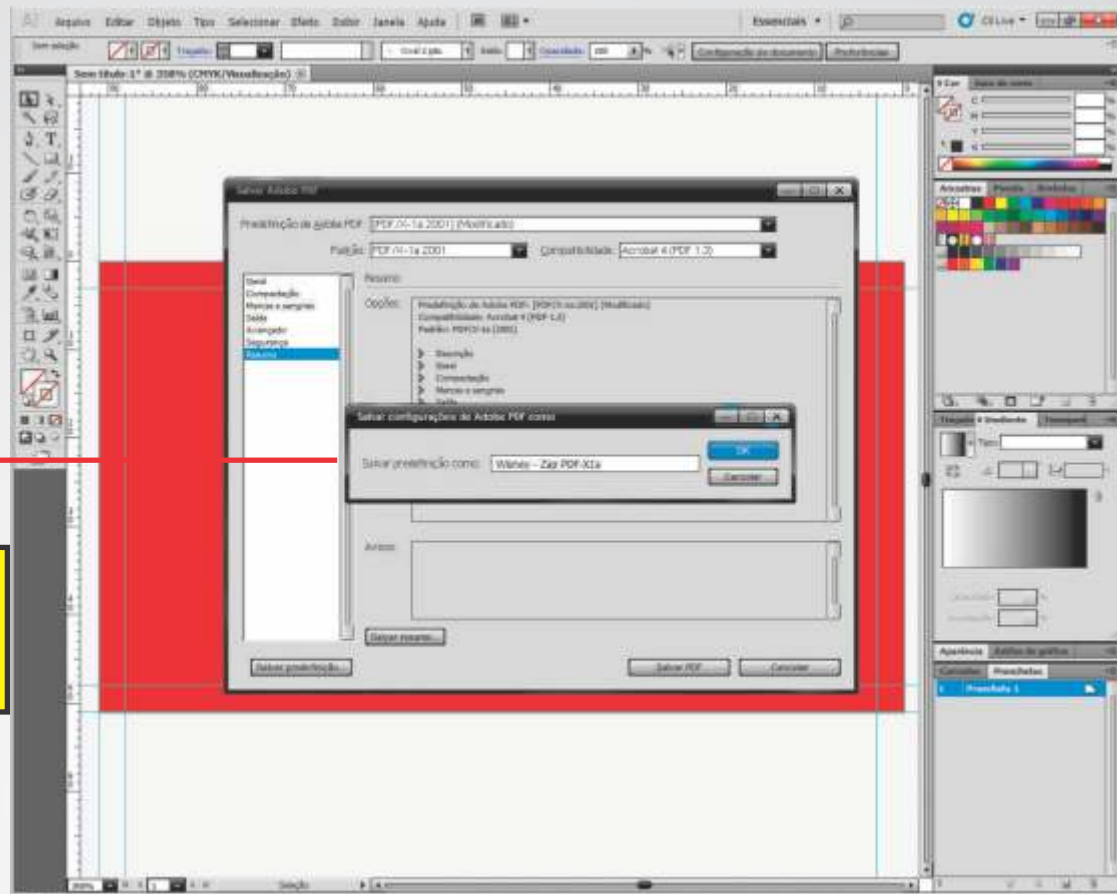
Arquivo Editar Objeto Tipo Selecionar Efeito Exibir Janela Ajuda

Essenciais

CS Live

Sem seleção

Traçado:

Opacidade: 100

Configuração do documento

Preferências

Sem título-1* @ 208% (CMYK/Visualização)

Salvar Adobe PDF

Predefinição do Adobe PDF: [PDF/X-1a:2001] (Modificado)

Padrão: PDF/X-1a:2001

Compatibilidade: Acrobat 4 (PDF 1.3)

Geral
Compactação
Marcas e sangrias
Saída
Avançado
Segurança
Resumo

Resumo

Opções:

Predefinição do Adobe PDF: [PDF/X-1a:2001] (Modificado)
Compatibilidade: Acrobat 4 (PDF 1.3)
Padrão: PDF/X-1a:2001

Descrição
Geral
Compactação
Marcas e sangrias

Salvar configurações do Adobe PDF como

Salvar predefinição como: Wanes - Zap PDF-X1a

OK

Cancelar

Avisos:

Salvar resumo...

Salvar predefinição...

Salvar PDF

Cancelar

Cor

Guia de cores

C

M

Y

K

Amostras

Pincéis

Símbolos

Traçado

Gradiente

Transparência

Tipo:

Aparência

Estilos de gráfico

Camadas

Pranchetas

1 Prancheta 1

208%

Seleção